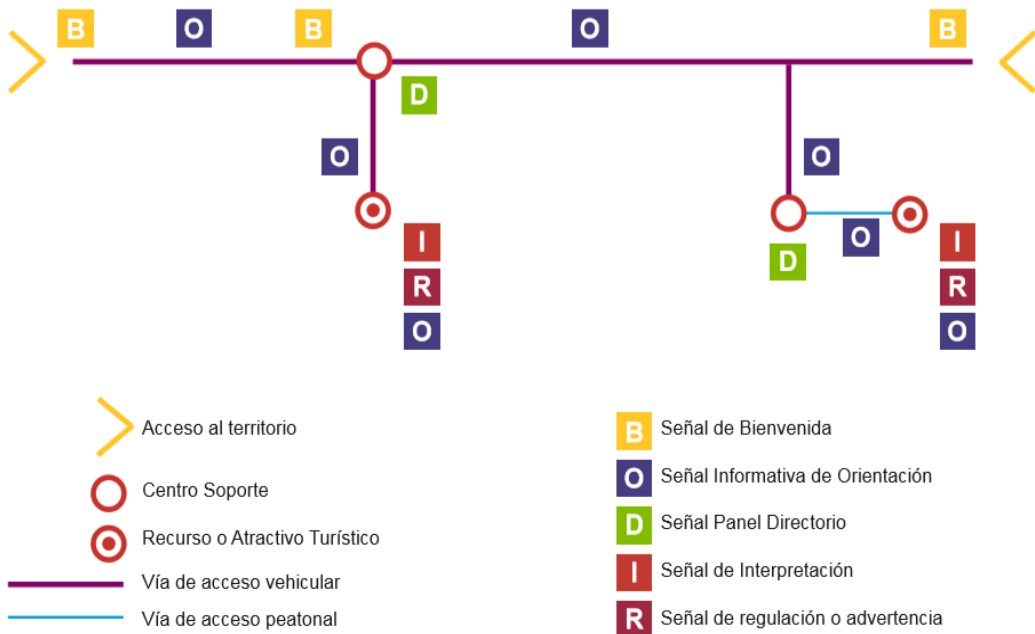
B O B O B

D

O O

D O

I I
R R
O O

Acceso al territorio

Centro Soporte

Recurso o Atractivo Turístico

Vía de acceso vehicular

Vía de acceso peatonal

B Señal de Bienvenida

O Señal Informativa de Orientación

D Señal Panel Directorio

I Señal de Interpretación

R Señal de regulación o advertencia